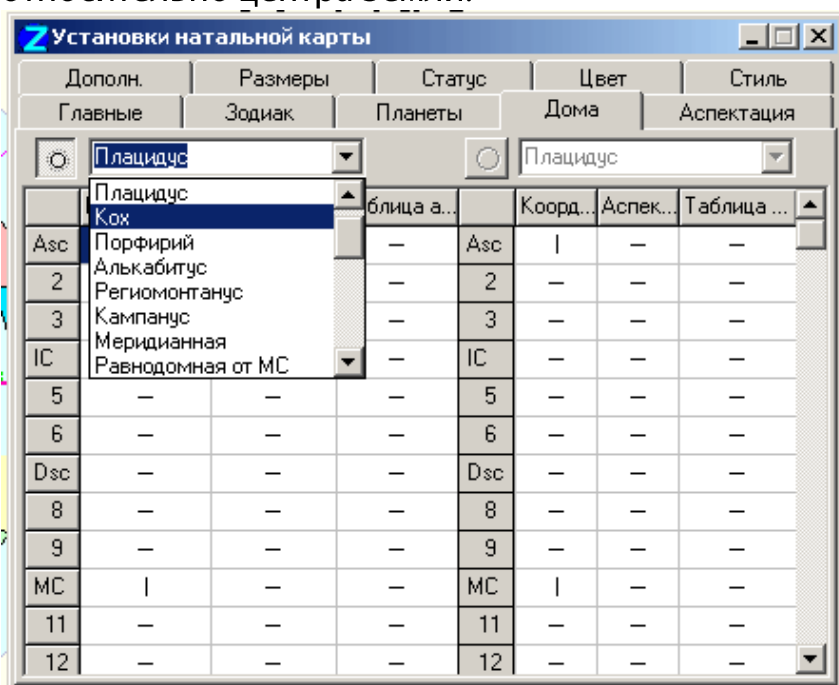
Установки натальной карты

Дополн. | Размеры | Статус | Цвет | Стиль
Главные | Зодиак | Планеты | Дома | Аспектация

Плацидус

Плацидус
Плацидус
Кох
Порфирий
Алькабитус
Региомонтанус
Кампанус
Меридианная
Равнодомная от МС

| | | | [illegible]блица а... |
|---|---|---|---|
| Asc | | | – |
| 2 | | | – |
| 3 | | | – |
| IC | | | – |
| 5 | – | – | – |
| 6 | – | – | – |
| Dsc | – | – | – |
| 8 | – | – | – |
| 9 | – | – | – |
| MC | I | – | – |
| 11 | – | – | – |
| 12 | – | – | – |

| | Коорд... | Аспек... | Таблица ... |
|---|---|---|---|
| Asc | I | – | – |
| 2 | – | – | – |
| 3 | – | – | – |
| IC | – | – | – |
| 5 | – | – | – |
| 6 | – | – | – |
| Dsc | – | – | – |
| 8 | – | – | – |
| 9 | – | – | – |
| MC | I | – | – |
| 11 | – | – | – |
| 12 | – | – | – |